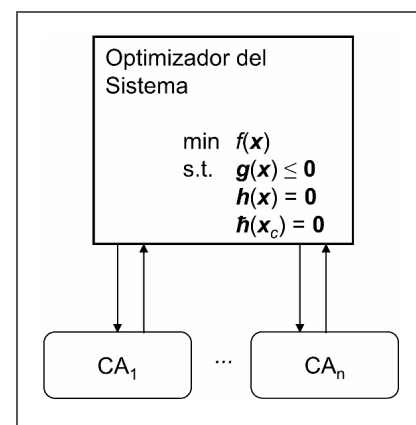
Optimizador del Sistema

min $f(\boldsymbol{x})$
s.t. $\boldsymbol{g}(\boldsymbol{x}) \leq \boldsymbol{0}$
$\boldsymbol{h}(\boldsymbol{x}) = \boldsymbol{0}$
$\boldsymbol{\hbar}(\boldsymbol{x}_c) = \boldsymbol{0}$

CA$_1$ ... CA$_n$